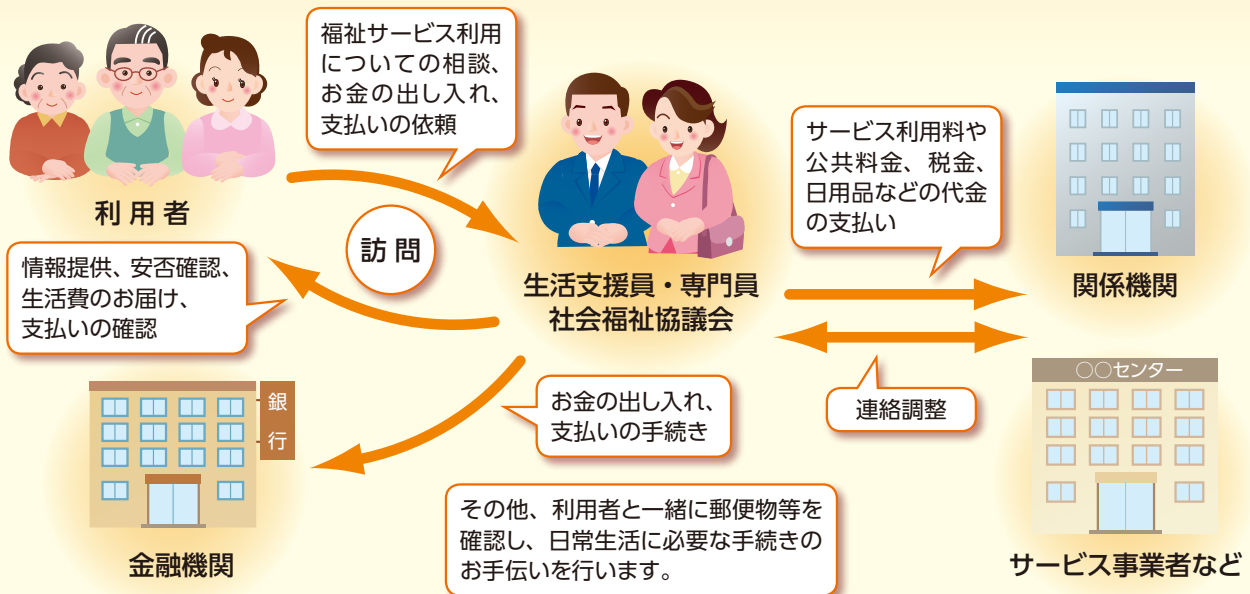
福祉サービス利用についての相談、お金の出し入れ、支払いの依頼

利用者

訪問

情報提供、安否確認、生活費のお届け、支払いの確認

生活支援員・専門員
社会福祉協議会

サービス利用料や公共料金、税金、日用品などの代金の支払い

関係機関

〇〇センター

連絡調整

銀行

お金の出し入れ、支払いの手続き

金融機関

その他、利用者と一緒に郵便物等を確認し、日常生活に必要な手続きのお手伝いを行います。

サービス事業者など